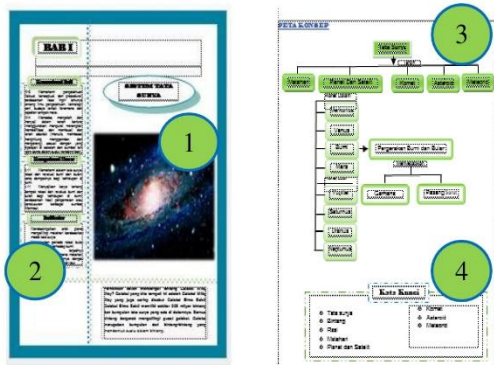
BAB I

SISTEM TATA SURYA

1

2

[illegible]

PETA KONSEP

3

Tata Surya

Matahari

Planet dan Satelit

Komet

Asteroid

Meteoroid

Planet Dalam

Merkurius

Venus

Bumi

Pengaruh Rotasi Bumi dan Bulan

Mars

Planet Luar

Jupiter

Saturnus

Uranus

Neptunus

Gerhana

Pasang Surut

4

Kata Kunci

Tata surya

Bintang

Rasi

Matahari

Planet dan Satelit

Komet

Asteroid

Meteoroid